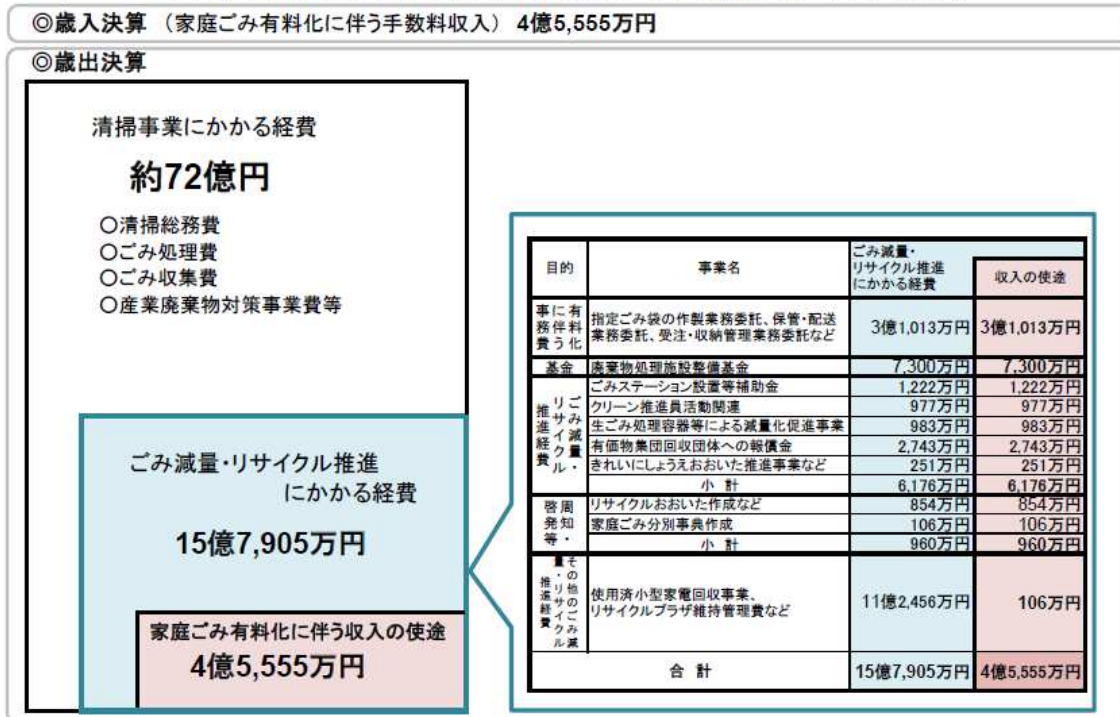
◎歳入決算 (家庭ごみ有料化に伴う手数料収入) 4億5,555万円

◎歳出決算

清掃事業にかかる経費

約72億円

○清掃総務費
○ごみ処理費
○ごみ収集費
○産業廃棄物対策事業費等

ごみ減量・リサイクル推進にかかる経費

15億7,905万円

家庭ごみ有料化に伴う収入の使途

4億5,555万円

| 目的 | 事業名 | ごみ減量・リサイクル推進にかかる経費 | 収入の使途 |
|---|---|---|---|
| 有料化に伴う事務費 | 指定ごみ袋の作製業務委託、保管・配送業務委託、受注・収納管理業務委託など | 3億1,013万円 | 3億1,013万円 |
| 基金 | 廃棄物処理施設整備基金 | 7,300万円 | 7,300万円 |
| ごみ減量・リサイクル推進経費 | ごみステーション設置等補助金 | 1,222万円 | 1,222万円 |
| | クリーン推進員活動関連 | 977万円 | 977万円 |
| | 生ごみ処理容器等による減量化促進事業 | 983万円 | 983万円 |
| | 有価物集団回収団体への報償金 | 2,743万円 | 2,743万円 |
| | きれいにしょうえおおいた推進事業など | 251万円 | 251万円 |
| | 小 計 | 6,176万円 | 6,176万円 |
| 周知・啓発等 | リサイクルおおいた作成など | 854万円 | 854万円 |
| | 家庭ごみ分別事典作成 | 106万円 | 106万円 |
| | 小 計 | 960万円 | 960万円 |
| その他のごみ減量・リサイクル推進経費 | 使用済小型家電回収事業、リサイクルプラザ維持管理費など | 11億2,456万円 | 106万円 |
| 合 計 | | 15億7,905万円 | 4億5,555万円 |